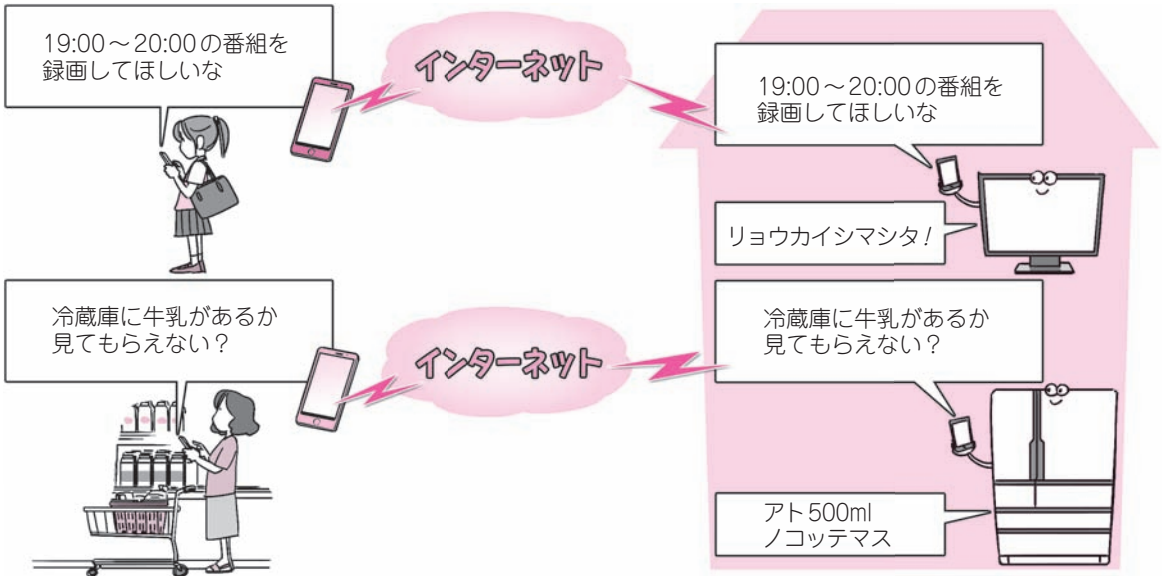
19:00～20:00の番組を録画してほしいな

インターネット

19:00～20:00の番組を録画してほしいな

リョウカイシマシタ！

冷蔵庫に牛乳があるか見てもらえない？

インターネット

冷蔵庫に牛乳があるか見てもらえない？

アト500ml
ノコッテマス